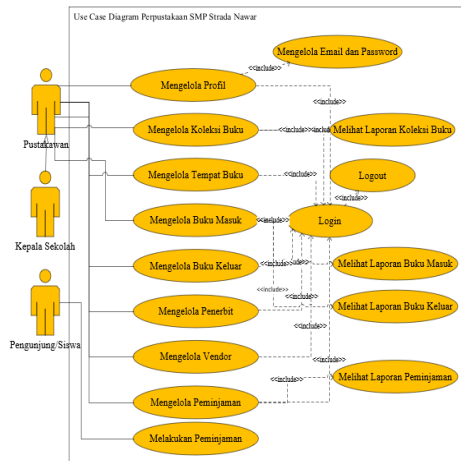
Use Case Diagram Perpustakaan SMP Strada Nawar

Pustakawan

Kepala Sekolah

Pengunjung/Siswa

Mengelola Email dan Password

Mengelola Profil

<<include>>

Mengelola Koleksi Buku

<<include>>

Melihat Laporan Koleksi Buku

Mengelola Tempat Buku

<<include>>

Logout

<<include>>

Mengelola Buku Masuk

<<include>>

Login

Mengelola Buku Keluar

<<include>>

Melihat Laporan Buku Masuk

Mengelola Penerbit

<<include>>

Melihat Laporan Buku Keluar

Mengelola Vendor

<<include>>

<<include>>

Mengelola Peminjaman

<<include>>

Melihat Laporan Peminjaman

Melakukan Peminjaman